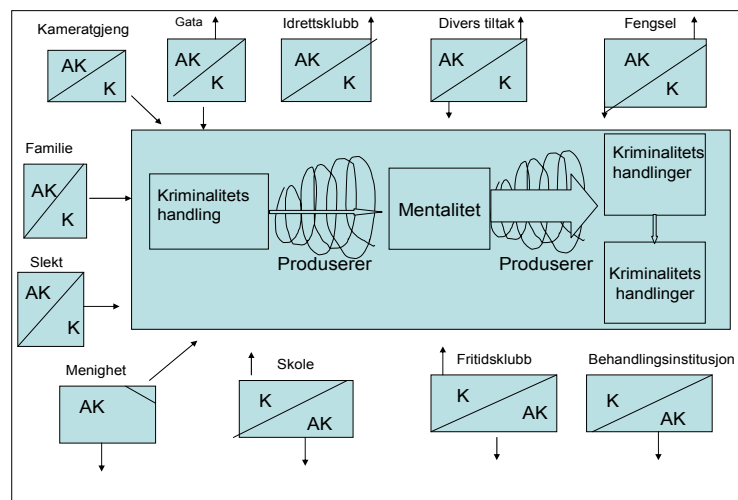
Kameratgjeng

AK
K

Gata

AK
K

Idrettsklubb

AK
K

Divers tiltak

AK
K

Fengsel

AK
K

Familie

AK
K

Slekt

AK
K

Kriminalitets handling

Produserer

Mentalitet

Produserer

Kriminalitets handlinger

Kriminalitets handlinger

Menighet

AK

Skole

K
AK

Fritidsklubb

K
AK

Behandlingsinstitusjon

K
AK